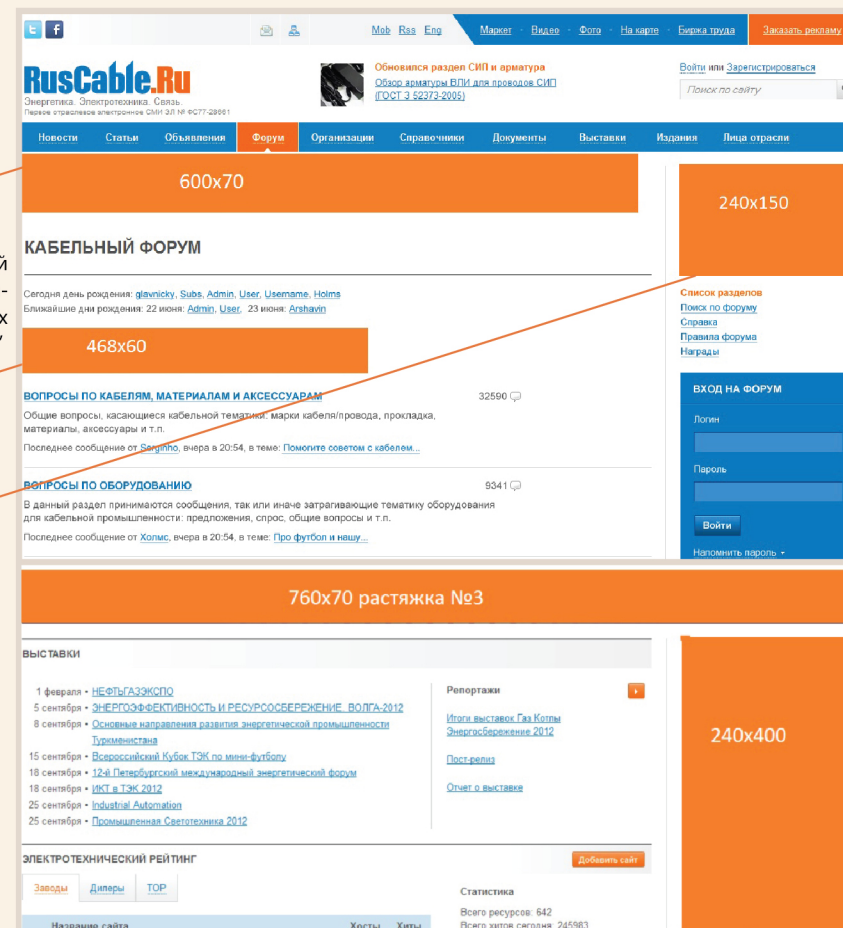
Mob Rss Eng

Маркет · Видео · Фото · На карте · Биржа труда

Заказать рекламу

RusCable.Ru

Энергетика. Электротехника. Связь.

Первое отраслевое электронное СМИ ЭЛ № ФС77-28661

Обновился раздел СИП и арматура

Обзор арматуры ВЛИ для проводов СИП (ГОСТ З 52373-2005)

Войти или Зарегистрироваться

Поиск по сайту

Новости Статьи Объявления Форум Организации Справочники Документы Выставки Издания Лица отрасли

600x70

240x150

КАБЕЛЬНЫЙ ФОРУМ

Сегодня день рождения: glavnicky, Subs, Admin, User, Username, Holms

Ближайшие дни рождения: 22 июня: Admin, User, 23 июня: Arshavin

468x60

Список разделов

Поиск по форуму

Справка

Правила форума

Награды

ВОПРОСЫ ПО КАБЕЛЯМ, МАТЕРИАЛАМ И АКСЕССУАРАМ 32590

Общие вопросы, касающиеся кабельной тематики: марки кабеля/провода, прокладка, материалы, аксессуары и т.п.

Последнее сообщение от Serginho, вчера в 20:54, в теме: Помогите советом с кабелем...

ВХОД НА ФОРУМ

Логин

Пароль

Войти

Напомнить пароль

ВОПРОСЫ ПО ОБОРУДОВАНИЮ 9341

В данный раздел принимаются сообщения, так или иначе затрагивающие тематику оборудования для кабельной промышленности: предложения, спрос, общие вопросы и т.п.

Последнее сообщение от Холмс, вчера в 20:54, в теме: Про футбол и нашу...

760x70 растяжка №3

ВЫСТАВКИ

1 февраля • НЕФТЬГАЗЭКСПО
5 сентября • ЭНЕРГОЭФФЕКТИВНОСТЬ И РЕСУРСОСБЕРЕЖЕНИЕ. ВОЛГА-2012
8 сентября • Основные направления энергетической промышленности Туркменистана
15 сентября • Всероссийский Кубок ТЭК по мини-футболу
18 сентября • 12-й Петербургский международный энергетический форум
18 сентября • ИКТ в ТЭК 2012
25 сентября • Industrial Automation
25 сентября • Промышленная Светотехника 2012

Репортажи

Итоги выставок Газ Котлы Энергосбережение 2012

Пост-релиз

Отчет о выставке

240x400

ЭЛЕКТРОТЕХНИЧЕСКИЙ РЕЙТИНГ

Добавить сайт

Заводы Дилеры TOP

Название сайта Хосты Хиты

Статистика

Всего ресурсов: 642

Всего хитов сегодня: 245983